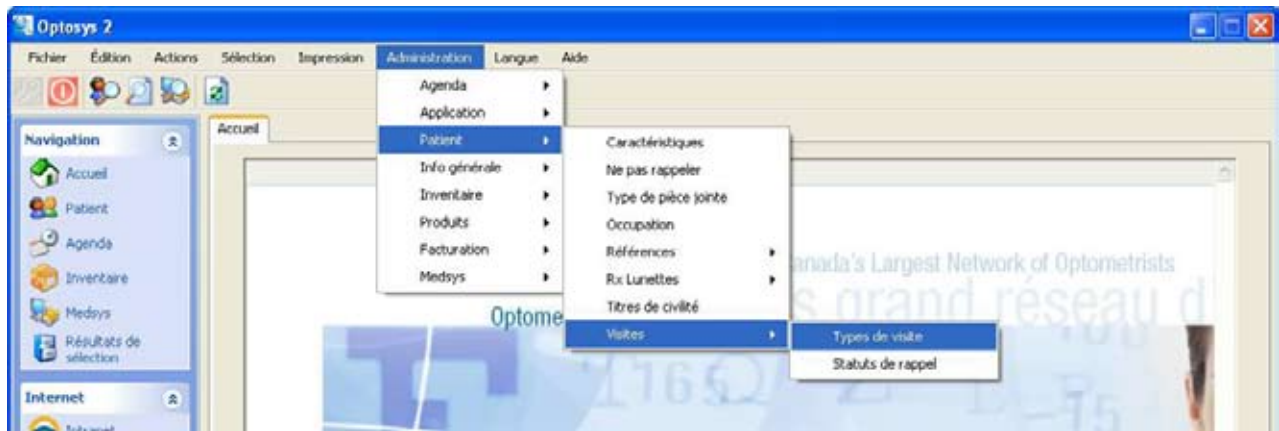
Optosys 2

Fichier Édition Actions Sélection Impression Administration Langue Aide

Navigation

Accueil
Patient
Agenda
Inventaire
Medsys
Résultats de sélection

Internet

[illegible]

Accueil

Agenda
Application
Patient
Info générale
Inventaire
Produits
Facturation
Medsys

Caractéristiques
Ne pas rappeler
Type de pièce jointe
Occupation
Références
Rx Lunettes
Titres de civilité
Visites

Types de visite
Statuts de rappel

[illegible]anada's Largest Network of Optometrists

Optome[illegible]

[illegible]s grand réseau d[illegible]